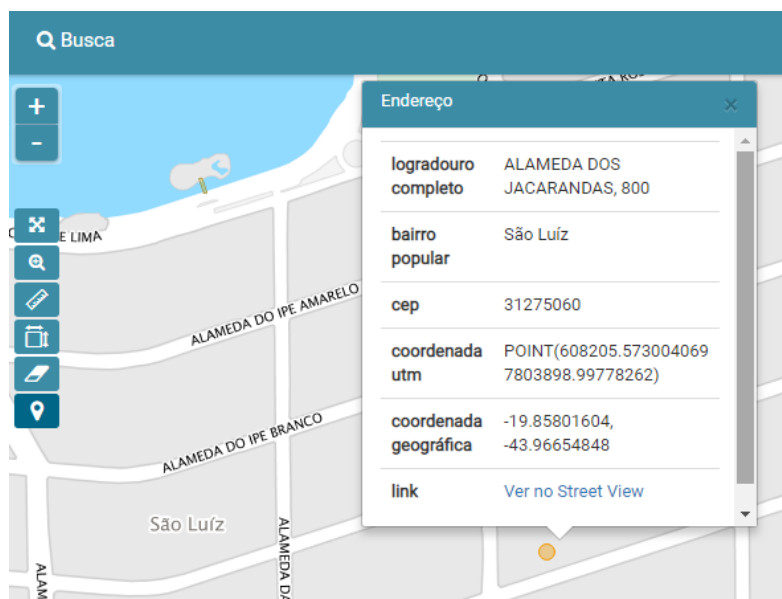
Busca

+
-

E LIMA

ALAMEDA DO IPE AMARELO

ALAMEDA DO IPE BRANCO

São Luíz

ALAMEDA DA

ALAM

Endereço

×

| | |
|---|---|
| logradouro completo | ALAMEDA DOS JACARANDAS, 800 |
| bairro popular | São Luíz |
| cep | 31275060 |
| coordenada utm | POINT(608205.573004069 7803898.99778262) |
| coordenada geográfica | -19.85801604, -43.96654848 |
| link | Ver no Street View |